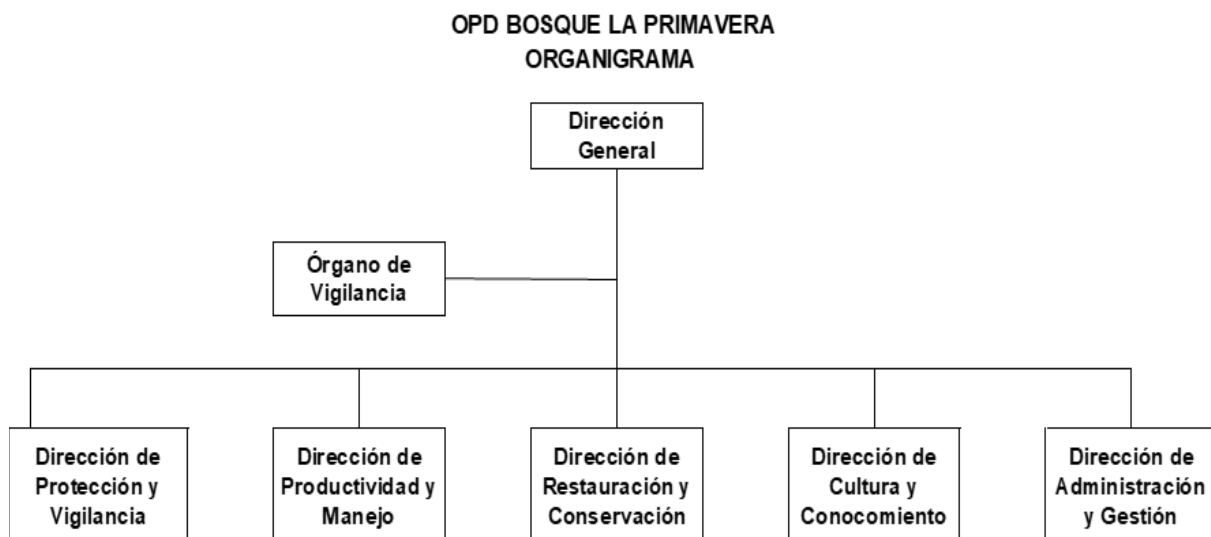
OPD BOSQUE LA PRIMAVERA
ORGANIGRAMA

Dirección General

Órgano de Vigilancia

Dirección de Protección y Vigilancia

Dirección de Productividad y Manejo

Dirección de Restauración y Conservación

Dirección de Cultura y Conocomiento

Dirección de Administración y Gestión